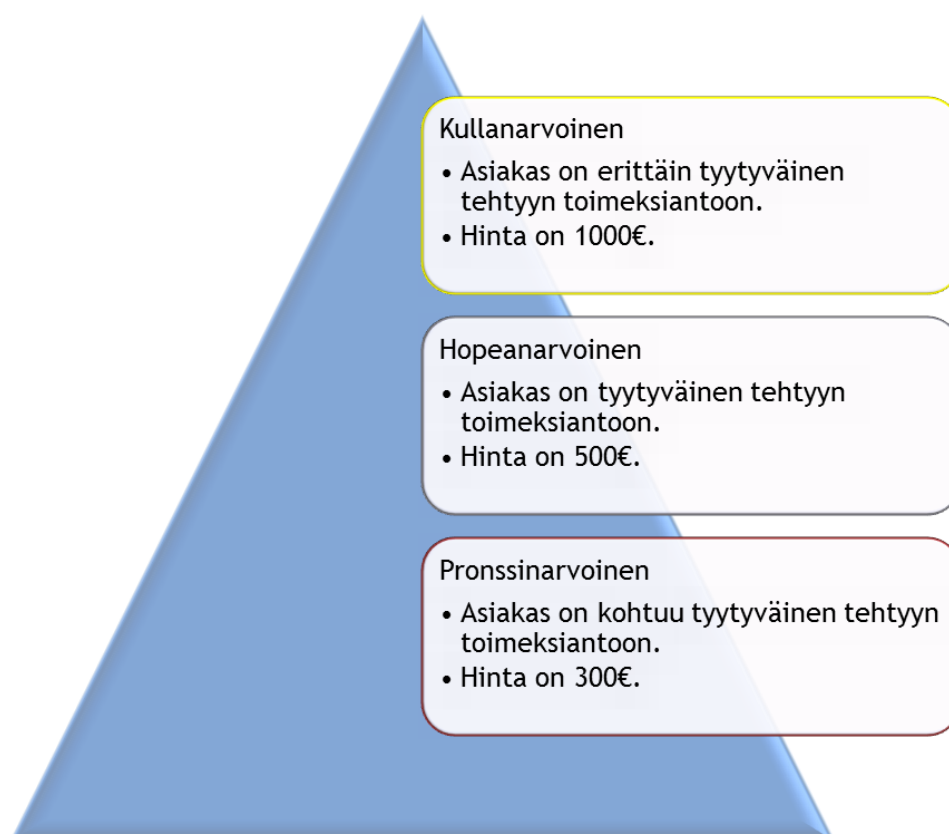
Kullanarvoinen
• Asiakas on erittäin tyytyväinen tehtyyn toimeksiantoon.
• Hinta on 1000€.

Hopeanarvoinen
• Asiakas on tyytyväinen tehtyyn toimeksiantoon.
• Hinta on 500€.

Pronssinarvoinen
• Asiakas on kohtuu tyytyväinen tehtyyn toimeksiantoon.
• Hinta on 300€.